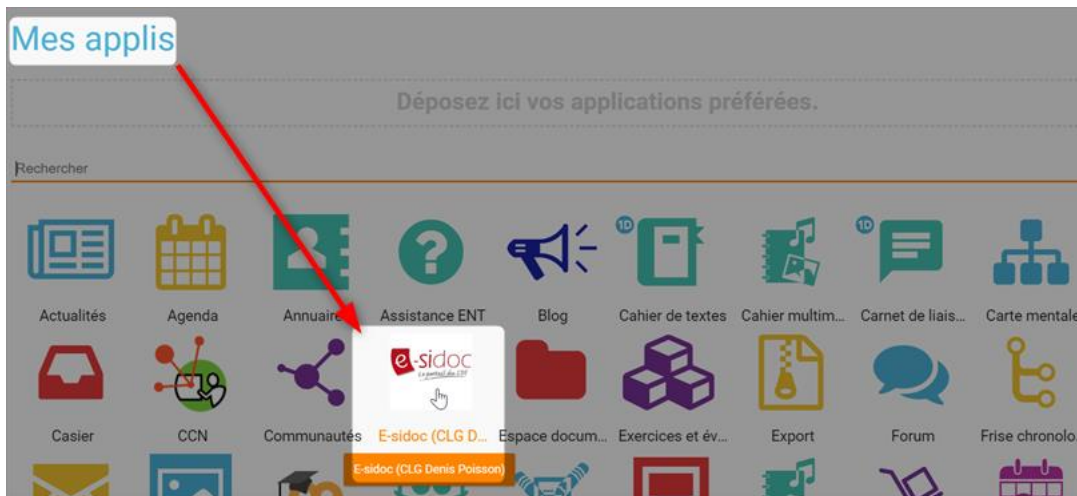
Mes applis

Déposez ici vos applications préférées.

Rechercher

1D 1D

Actualités
Agenda
Annuaire
Assistance ENT
Blog
Cahier de textes
Cahier multim...
Carnet de liais...
Carte mentale

e-sidoc

Casier
CCN
Communautés
E-sidoc (CLG D...
Espace docum...
Exercices et év...
Export
Forum
Frise chronolo...

E-sidoc (CLG Denis Poisson)